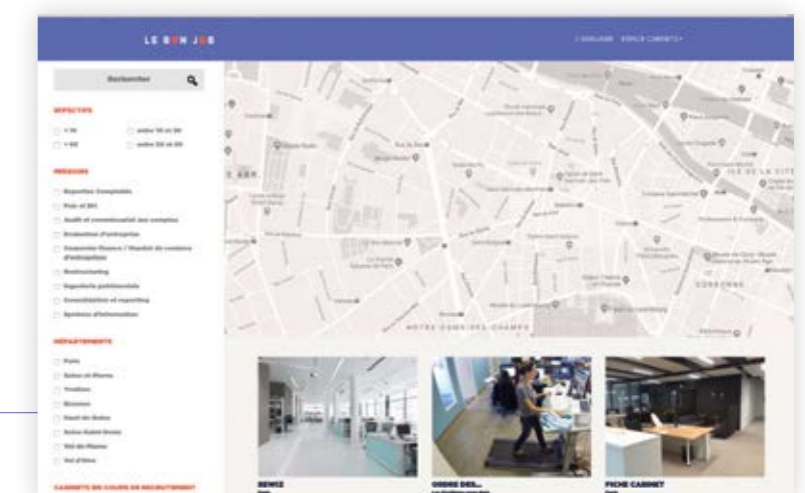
LE BON JOB

S'ABONNER ESPACE CABINETS

Rechercher

EFFECTIFS

< 10
entre 10 et 50
> 50
entre 50 et 20

MÉTIERS

Expertise Comptable
Paie et RH
Audit et commissariat aux comptes
Evaluation d'entreprise
Corporate finance / Mandat de cessions d'entreprises
Restructuring
Ingénierie patrimoniale
Consolidation et reporting
Systèmes d'information

DÉPARTEMENTS

Paris
Seine-et-Marne
Yvelines
Essonne
Hauts-de-Seine
Seine-Saint-Denis
Val-de-Marne
Val-d'Oise

CABINETS EN COURS DE RECRUTEMENT

NOTRE-DAME-DES-CHAMPS

ÎLE DE LA CITÉ

SORBONNE

BEWIZ

ODDIE DESI...

FICHE CABINET